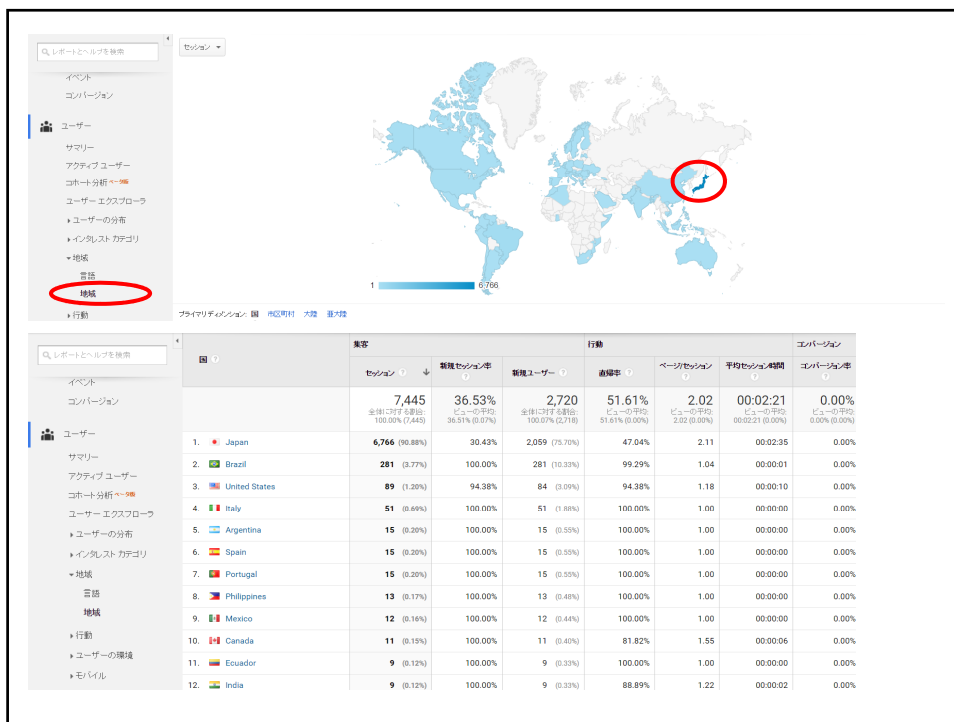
レポートとヘルプを検索

イベント
コンバージョン
ユーザー
サマリー
アクティブ ユーザー
コホート分析 ベータ版
ユーザー エクスプローラ
ユーザーの分布
インタレスト カテゴリ
地域
言語
地域
行動

セッション

1 6,766

プライマリ ディメンション: 国 市区町村 大陸 亜大陸

レポートとヘルプを検索

イベント
コンバージョン
ユーザー
サマリー
アクティブ ユーザー
コホート分析 ベータ版
ユーザー エクスプローラ
ユーザーの分布
インタレスト カテゴリ
地域
言語
地域
行動
ユーザーの環境
モバイル

| 国 | 集客 セッション | 新規セッション率 | 新規ユーザー | 行動 直帰率 | ページ/セッション | 平均セッション時間 | コンバージョン コンバージョン率 |
|---|---|---|---|---|---|---|---|
| | 7,445 全体に対する割合: 100.00% (7,445) | 36.53% ビューの平均: 36.51% (0.07%) | 2,720 全体に対する割合: 100.07% (2,718) | 51.61% ビューの平均: 51.61% (0.00%) | 2.02 ビューの平均: 2.02 (0.00%) | 00:02:21 ビューの平均: 00:02:21 (0.00%) | 0.00% ビューの平均: 0.00% (0.00%) |
| 1. Japan | 6,766 (90.88%) | 30.43% | 2,059 (75.70%) | 47.04% | 2.11 | 00:02:35 | 0.00% |
| 2. Brazil | 281 (3.77%) | 100.00% | 281 (10.33%) | 99.29% | 1.04 | 00:00:01 | 0.00% |
| 3. United States | 89 (1.20%) | 94.38% | 84 (3.09%) | 94.38% | 1.18 | 00:00:10 | 0.00% |
| 4. Italy | 51 (0.69%) | 100.00% | 51 (1.88%) | 100.00% | 1.00 | 00:00:00 | 0.00% |
| 5. Argentina | 15 (0.20%) | 100.00% | 15 (0.55%) | 100.00% | 1.00 | 00:00:00 | 0.00% |
| 6. Spain | 15 (0.20%) | 100.00% | 15 (0.55%) | 100.00% | 1.00 | 00:00:00 | 0.00% |
| 7. Portugal | 15 (0.20%) | 100.00% | 15 (0.55%) | 100.00% | 1.00 | 00:00:00 | 0.00% |
| 8. Philippines | 13 (0.17%) | 100.00% | 13 (0.48%) | 100.00% | 1.00 | 00:00:00 | 0.00% |
| 9. Mexico | 12 (0.16%) | 100.00% | 12 (0.44%) | 100.00% | 1.00 | 00:00:00 | 0.00% |
| 10. Canada | 11 (0.15%) | 100.00% | 11 (0.40%) | 81.82% | 1.55 | 00:00:06 | 0.00% |
| 11. Ecuador | 9 (0.12%) | 100.00% | 9 (0.33%) | 100.00% | 1.00 | 00:00:00 | 0.00% |
| 12. India | 9 (0.12%) | 100.00% | 9 (0.33%) | 88.89% | 1.22 | 00:00:02 | 0.00% |